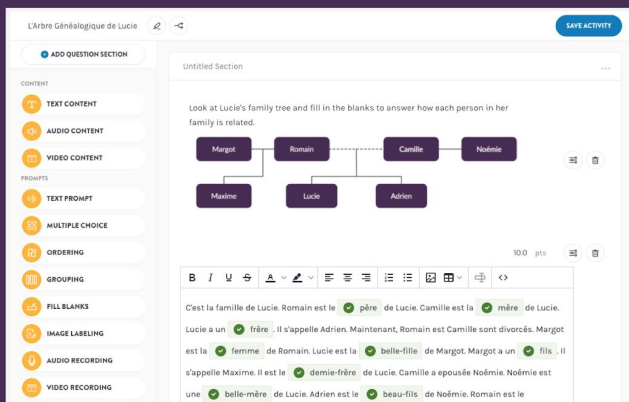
L'Arbre Généalogique de Lucie

SAVE ACTIVITY

ADD QUESTION SECTION

CONTENT

TEXT CONTENT

AUDIO CONTENT

VIDEO CONTENT

PROMPTS

TEXT PROMPT

MULTIPLE CHOICE

ORDERING

GROUPING

FILL BLANKS

IMAGE LABELING

AUDIO RECORDING

VIDEO RECORDING

Untitled Section

...

Look at Lucie's family tree and fill in the blanks to answer how each person in her family is related.

Margot

Romain

Camille

Noémie

Maxime

Lucie

Adrien

10.0 pts

B I U S A

C'est la famille de Lucie. Romain est le père de Lucie. Camille est la mère de Lucie. Lucie a un frère. Il s'appelle Adrien. Maintenant, Romain est Camille sont divorcés. Margot est la femme de Romain. Lucie est la belle-fille de Margot. Margot a un fils. Il s'appelle Maxime. Il est le demie-frère de Lucie. Camille a epousée Noémie. Noémie est une belle-mère de Lucie. Adrien est le beau-fils de Noémie. Romain est le